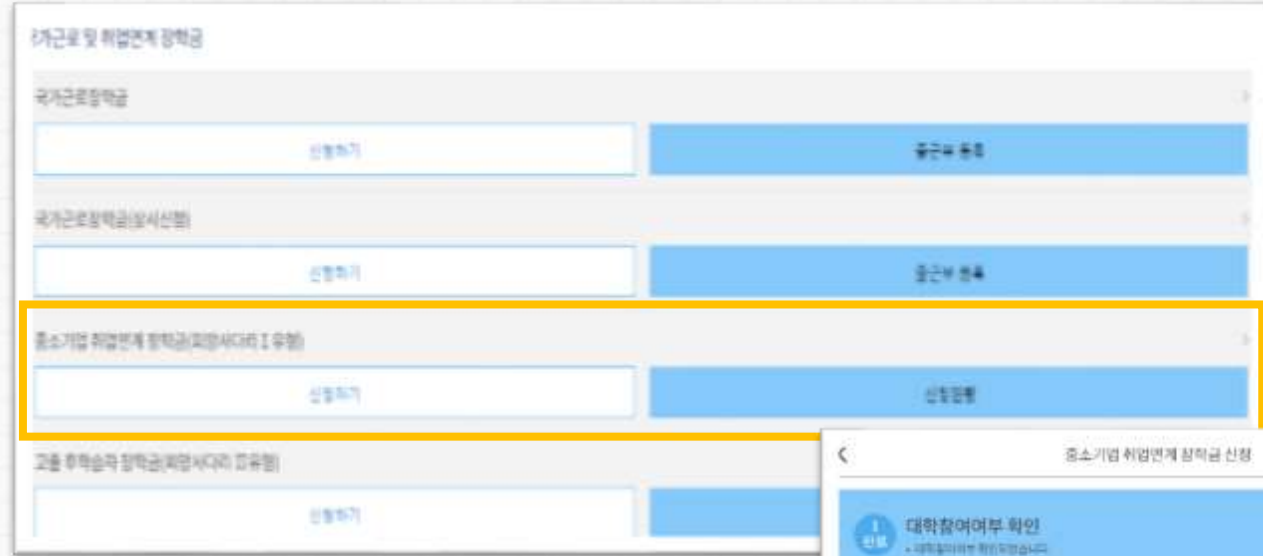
가근로 및 취업연계 장학금

국가근로장학금

신청하기

출근부 등록

국가근로장학금(오시신청)

신청하기

출근부 등록

중소기업 취업연계 장학금(희망사다리 I 유형)

신청하기

신청결과

고졸 후학습자 장학금(희망사다리 II 유형)

신청하기

중소기업 취업연계 장학금 신청

1 신청 대학참여여부 확인

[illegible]